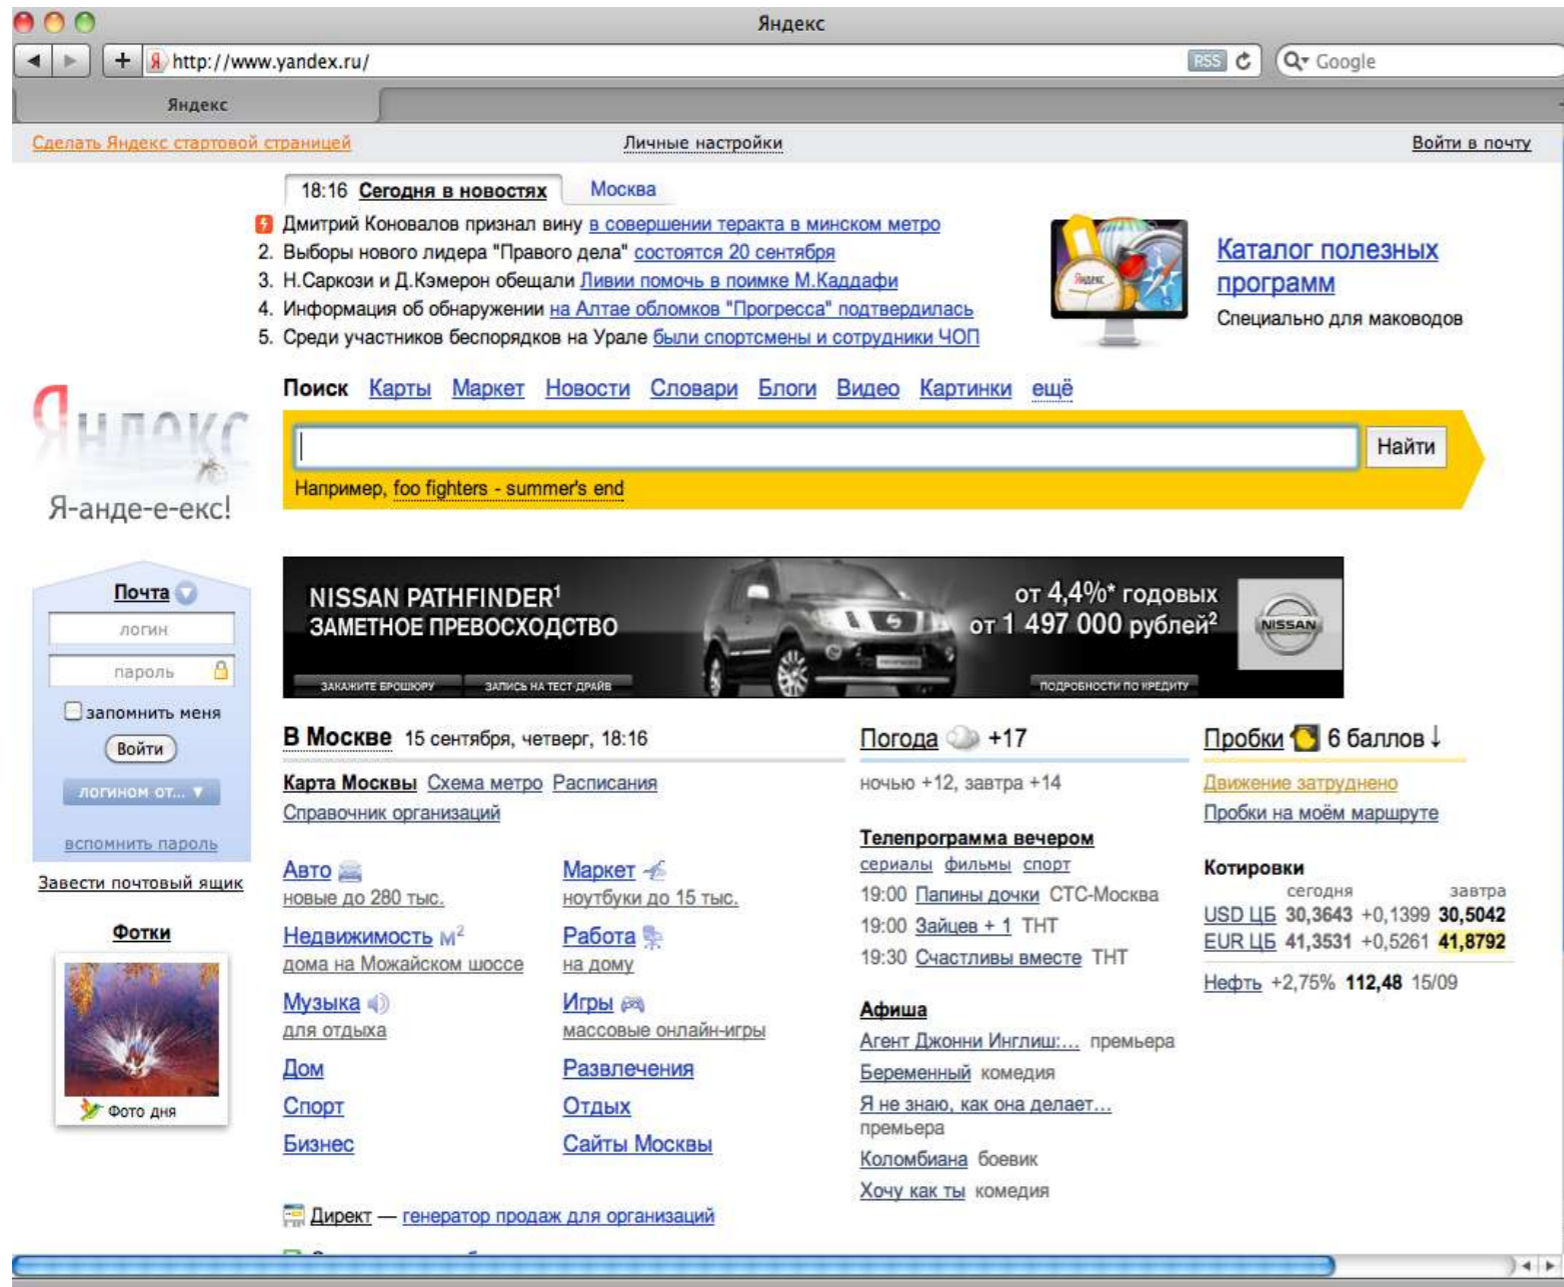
Яндекс

http://www.yandex.ru/ RSS Google

Яндекс

Сделать Яндекс стартовой страницей Личные настройки Войти в почту

18:16 Сегодня в новостях Москва

Дмитрий Коновалов признал вину в совершении теракта в минском метро
2. Выборы нового лидера "Правого дела" состоятся 20 сентября
3. Н.Саркози и Д.Кэмерон обещали Ливии помочь в поимке М.Каддафи
4. Информация об обнаружении на Алтае обломков "Прогресса" подтвердилась
5. Среди участников беспорядков на Урале были спортсмены и сотрудники ЧОП

Каталог полезных программ
Специально для маководов

Яндекс
Я-анде-е-екс!

Поиск Карты Маркет Новости Словари Блоги Видео Картинки ещё

Найти

Например, foo fighters - summer's end

Почта
логин
пароль
запомнить меня
Войти
логином от... ▼
вспомнить пароль
Завести почтовый ящик

Фотки
Фото дня

NISSAN PATHFINDER$^1$
ЗАМЕТНОЕ ПРЕВОСХОДСТВО
от 4,4%* годовых
от 1 497 000 рублей$^2$
NISSAN
ЗАКАЖИТЕ БРОШЮРУ ЗАПИСЬ НА ТЕСТ-ДРАЙВ ПОДРОБНОСТИ ПО КРЕДИТУ

В Москве 15 сентября, четверг, 18:16
Карта Москвы Схема метро Расписания
Справочник организаций

Авто
новые до 280 тыс.
Маркет
ноутбуки до 15 тыс.
Недвижимость м$^2$
дома на Можайском шоссе
Работа
на дому
Музыка
для отдыха
Игры
массовые онлайн-игры
Дом
Развлечения
Спорт
Отдых
Бизнес
Сайты Москвы

Директ — генератор продаж для организаций

Погода +17
ночью +12, завтра +14

Телепрограмма вечером
сериалы фильмы спорт
19:00 Папины дочки СТС-Москва
19:00 Зайцев + 1 ТНТ
19:30 Счастливы вместе ТНТ

Афиша
Агент Джонни Инглиш:... премьера
Беременный комедия
Я не знаю, как она делает...
премьера
Коломбиана боевик
Хочу как ты комедия

Пробки 6 баллов ↓
Движение затруднено
Пробки на моём маршруте

Котировки
| | сегодня | | завтра |
|---|---|---|---|
| USD ЦБ | 30,3643 | +0,1399 | 30,5042 |
| EUR ЦБ | 41,3531 | +0,5261 | 41,8792 |

Нефть +2,75% 112,48 15/09